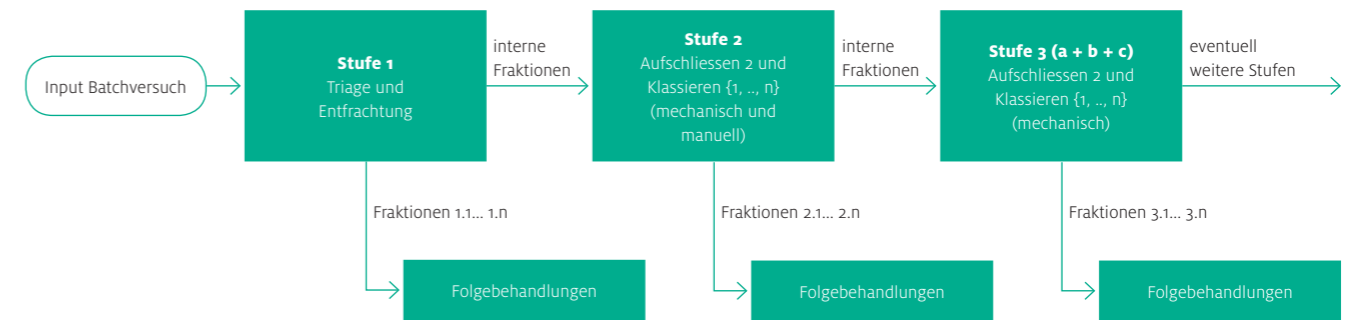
Input Batchversuch

Stufe 1
Triage und Entfrachtung

interne Fraktionen

Stufe 2
Aufschliessen 2 und Klassieren {1, .., n} (mechanisch und manuell)

interne Fraktionen

Stufe 3 (a + b + c)
Aufschliessen 2 und Klassieren {1, .., n} (mechanisch)

eventuell weitere Stufen

Fraktionen 1.1... 1.n

Fraktionen 2.1... 2.n

Fraktionen 3.1... 3.n

Folgebehandlungen

Folgebehandlungen

Folgebehandlungen